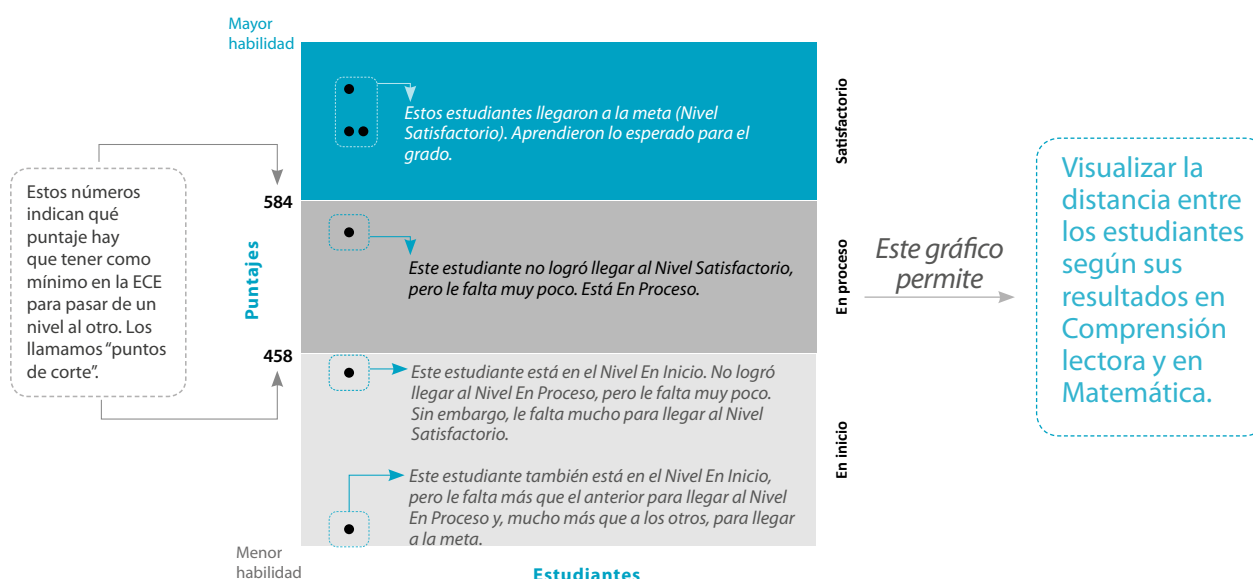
Mayor habilidad

Estos estudiantes llegaron a la meta (Nivel Satisfactorio). Aprendieron lo esperado para el grado.

Satisfactorio

Estos números indican qué puntaje hay que tener como mínimo en la ECE para pasar de un nivel al otro. Los llamamos "puntos de corte".

584

Puntajes

Este estudiante no logró llegar al Nivel Satisfactorio, pero le falta muy poco. Está En Proceso.

En proceso

Este gráfico permite

Visualizar la distancia entre los estudiantes según sus resultados en Comprensión lectora y en Matemática.

458

Este estudiante está en el Nivel En Inicio. No logró llegar al Nivel En Proceso, pero le falta muy poco. Sin embargo, le falta mucho para llegar al Nivel Satisfactorio.

En inicio

Este estudiante también está en el Nivel En Inicio, pero le falta más que el anterior para llegar al Nivel En Proceso y, mucho más que a los otros, para llegar a la meta.

Menor habilidad

Estudiantes